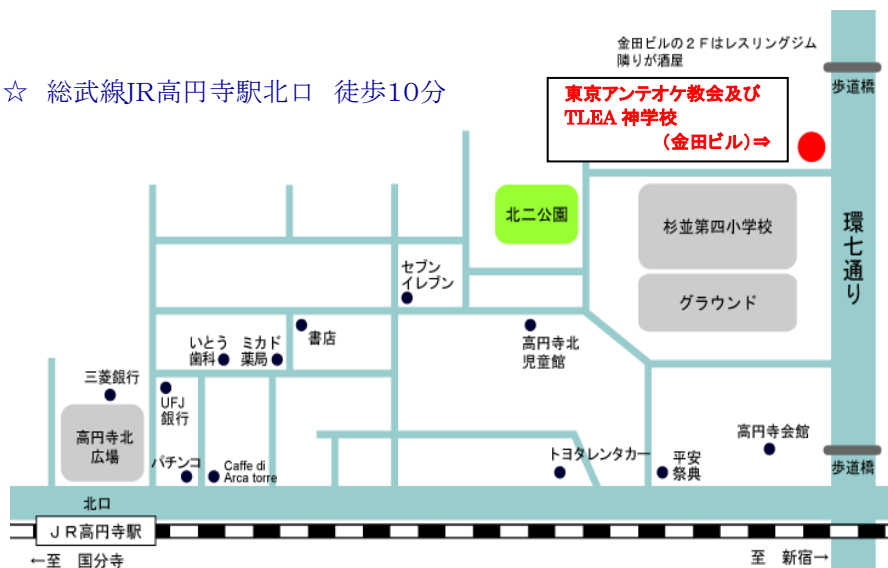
☆ 総武線JR高円寺駅北口 徒歩10分

金田ビルの２Ｆはレスリングジム
隣りが酒屋

東京アンテオケ教会及び
TLEA 神学校
（金田ビル）⇒

歩道橋

北二公園

杉並第四小学校

環七通り

セブン
イレブン

グラウンド

書店

いとう
歯科

ミカド
薬局

高円寺北
児童館

三菱銀行

UFJ
銀行

高円寺北
広場

高円寺会館

パチンコ

Caffe di
Arca torre

トヨタレンタカー

平安
祭典

歩道橋

北口

ＪＲ高円寺駅

←至 国分寺

至 新宿→